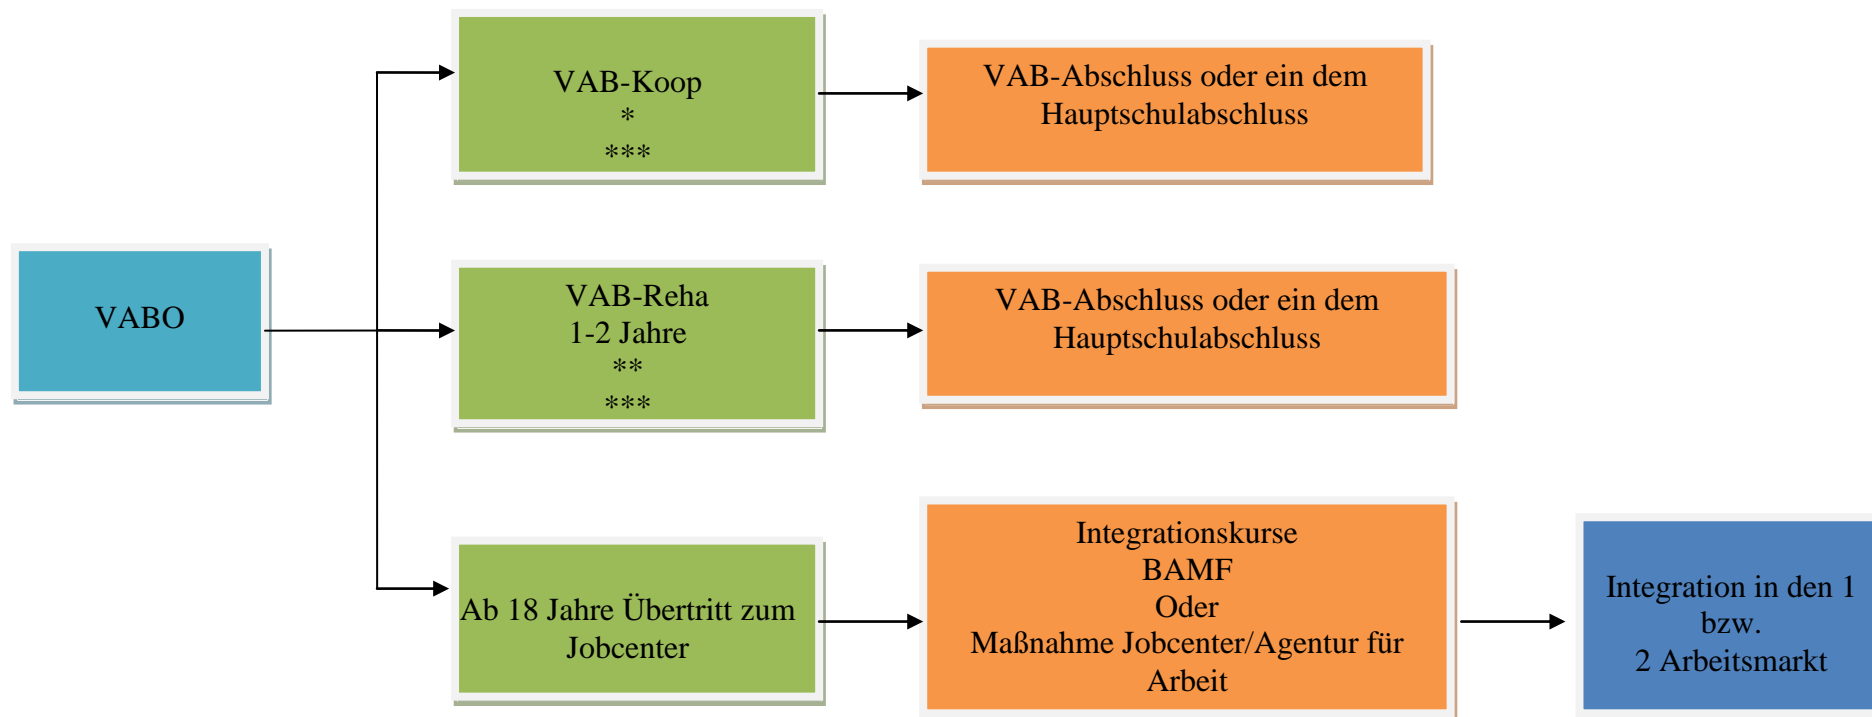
VABO

VAB-Koop
*
***

VAB-Abschluss oder ein dem Hauptschulabschluss

VAB-Reha
1-2 Jahre
**
***

VAB-Abschluss oder ein dem Hauptschulabschluss

Ab 18 Jahre Übertritt zum Jobcenter

Integrationskurse
BAMF
Oder
Maßnahme Jobcenter/Agentur für Arbeit

Integration in den 1
bzw.
2 Arbeitsmarkt